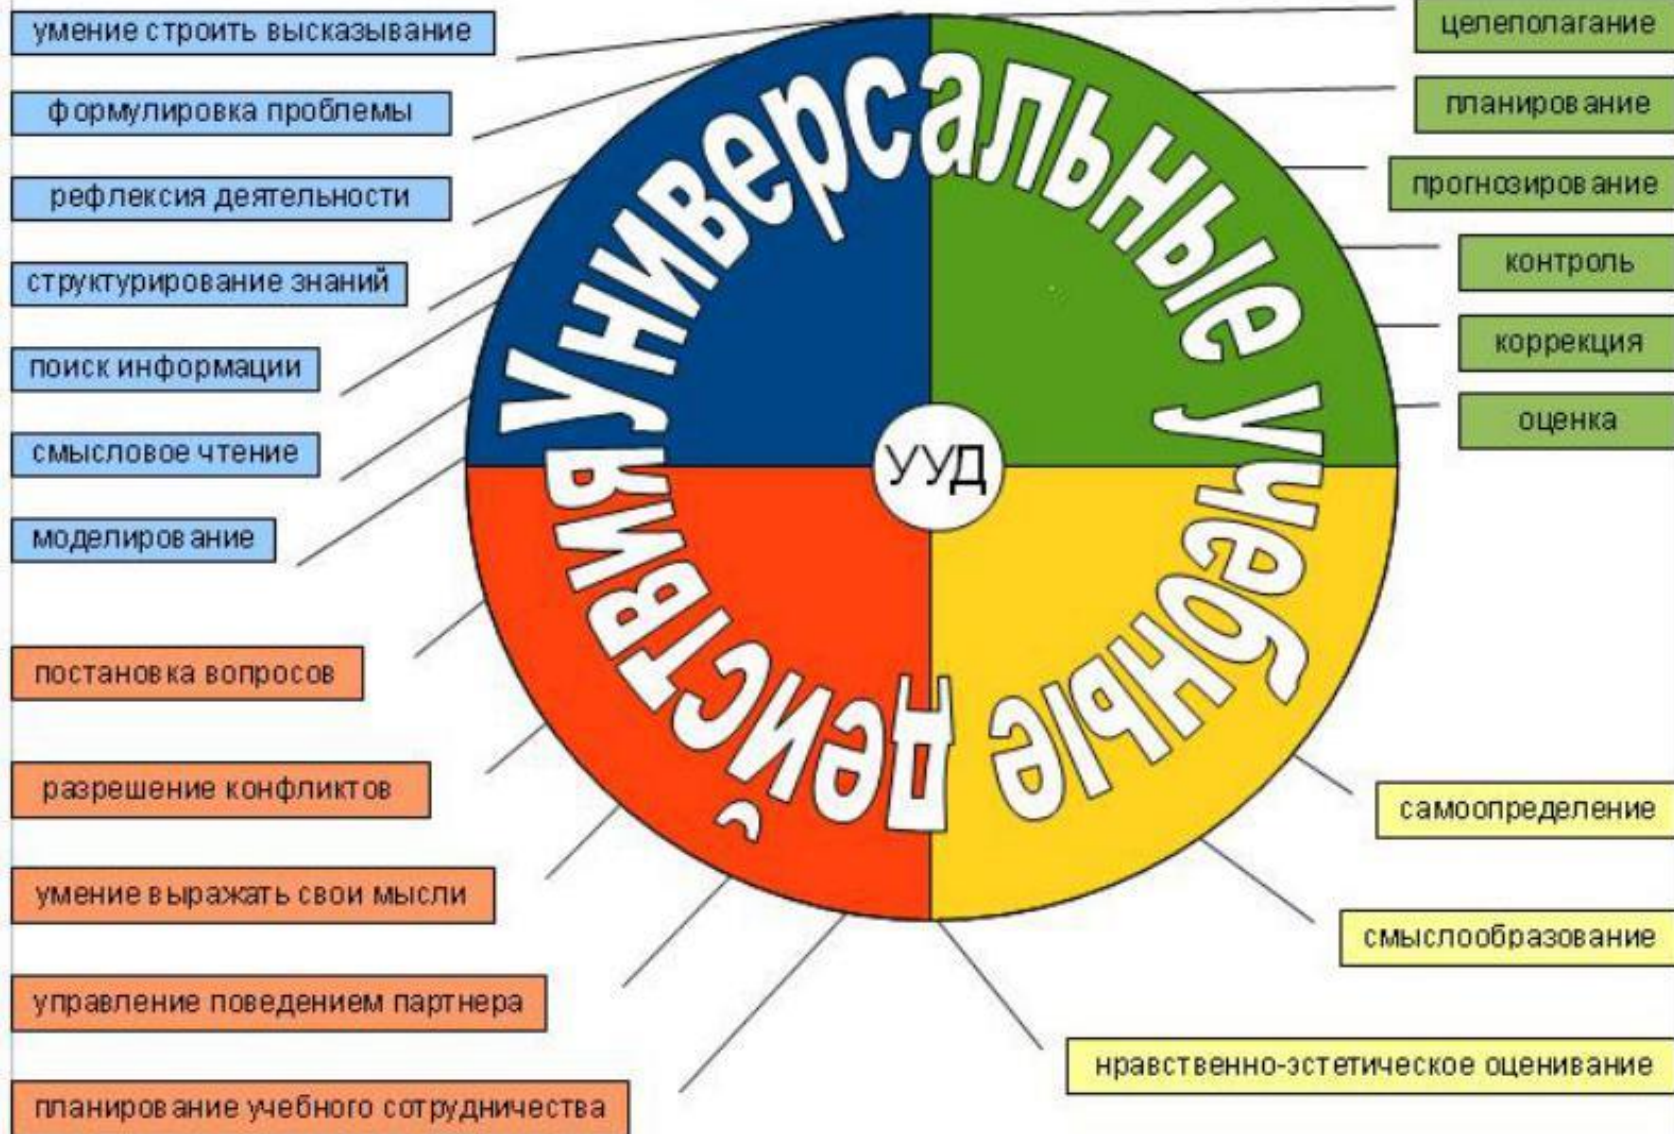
умение строить высказывание

формулировка проблемы

рефлексия деятельности

структурирование знаний

поиск информации

смысловое чтение

моделиров ание

постанов ка вопросов

разрешение конфликтов

умение в ыражать свои мысли

управление поведением партнера

планиров ание учебного сотрудничества

Универсальные учебные действия

УУД

целеполагание

планиров ание

прогнозиров ание

контроль

коррекция

оценка

самоопределение

смыслообразование

нравственно-эстетическое оценивание